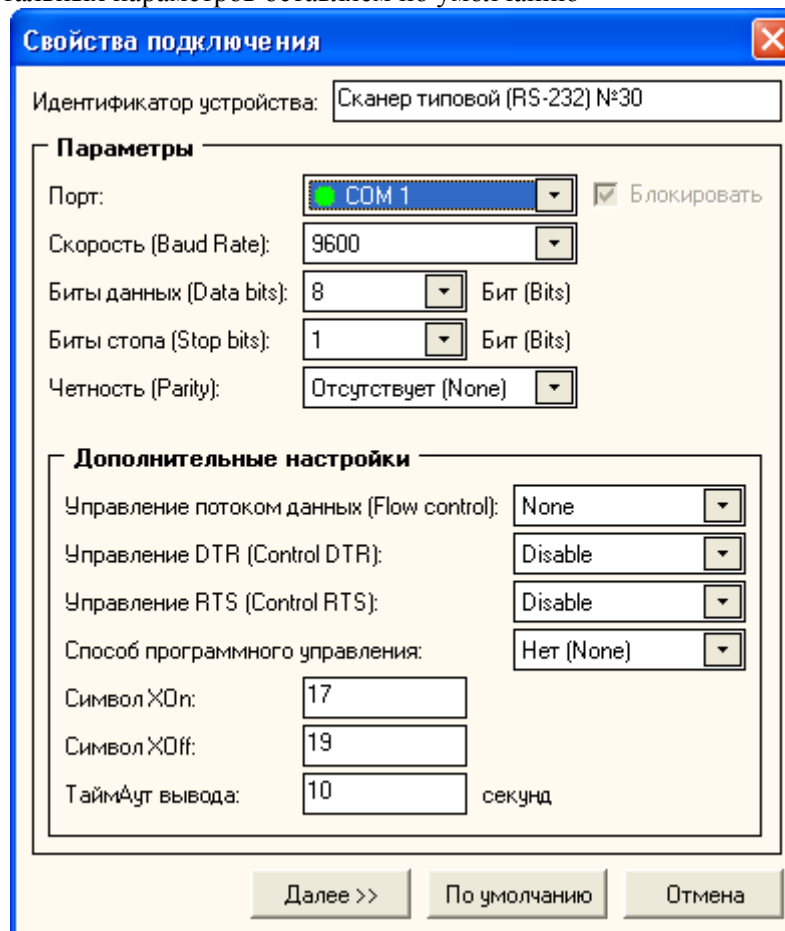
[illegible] параметров оставляем по умолчанию

Свойства подключения

Идентификатор устройства: Сканер типовой (RS-232) №30

Параметры

Порт: COM 1 Блокировать

Скорость (Baud Rate): 9600

Биты данных (Data bits): 8 Бит (Bits)

Биты стопа (Stop bits): 1 Бит (Bits)

Четность (Parity): Отсутствует (None)

Дополнительные настройки

Управление потоком данных (Flow control): None

Управление DTR (Control DTR): Disable

Управление RTS (Control RTS): Disable

Способ программного управления: Нет (None)

Символ XOn: 17

Символ XOff: 19

ТаймАут вывода: 10 секунд

Далее >> По умолчанию Отмена